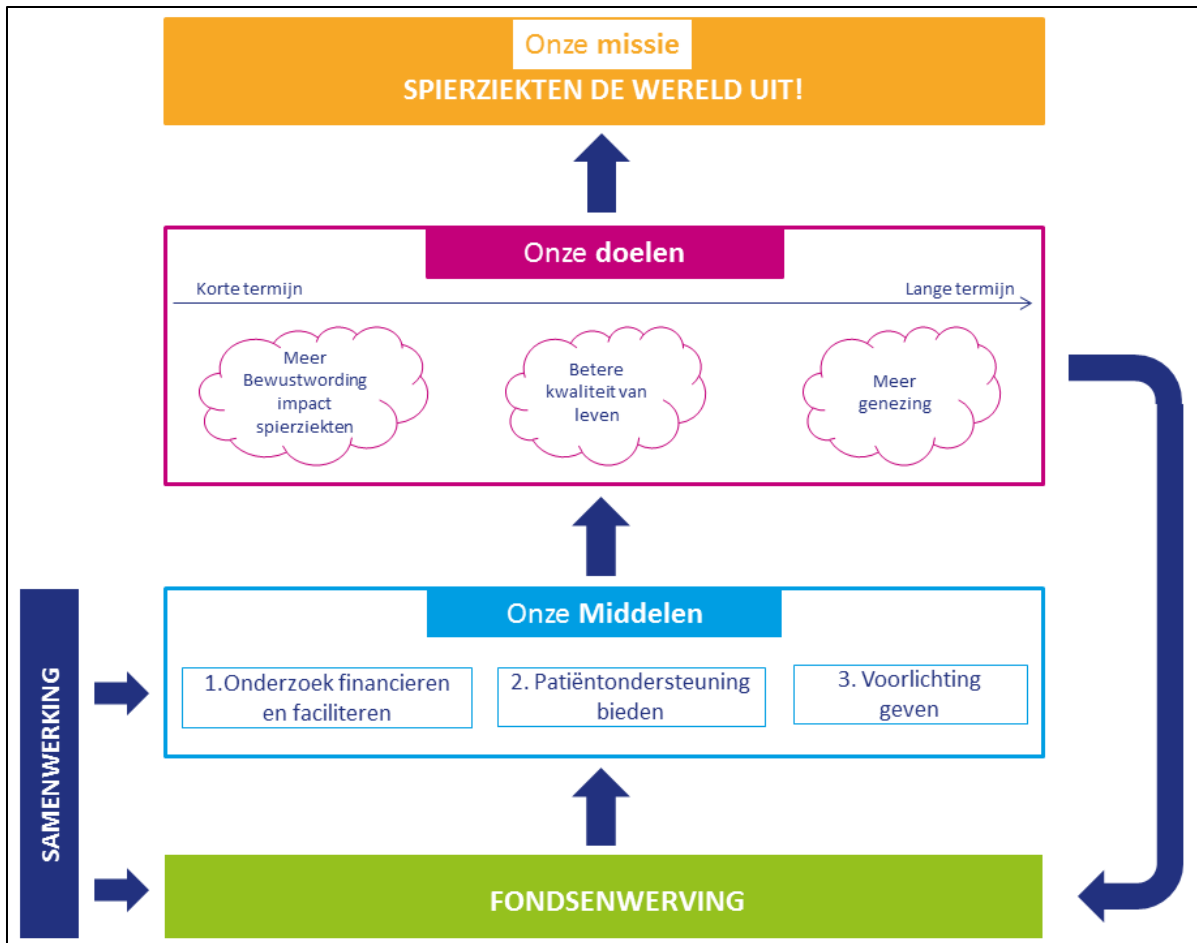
Onze missie
SPIERZIEKTEN DE WERELD UIT!

Onze doelen

Korte termijn

Lange termijn

Meer Bewustwording impact spierziekten

Betere kwaliteit van leven

Meer genezing

Onze Middelen

1.Onderzoek financieren en faciliteren

2. Patiëntondersteuning bieden

3. Voorlichting geven

SAMENWERKING

FONDSENWERVING